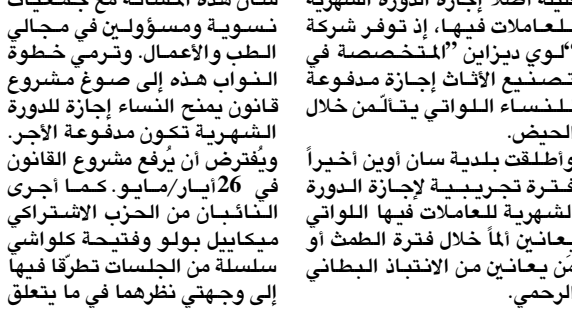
شأن هذه المسألة مع جمعيات نسوية ومسؤولين في مجالي الطب والأعمال. وترمي خطوة النواب هذه إلى صوغ مشروع قانون يمنح النساء إجازة للدورة الشهرية تكون مدفوعة الأجر. ويُفترض أن يُرفع مشروع القانون في 26 أيار/مايو. كما أجرى النائبان من الحزب الاشتراكي ميكايل بولو وفتيحة كلواشي سلسلة من الجلسات تطرّقا فيها إلى وجهتي نظرهما في ما يتعلق

فعلية أصلا إجازة الدورة الشهرية للعاملات فيها، إذ توفر شركة "لوي ديزاين" المتخصصة في تصنيع الأثاث إجازة مدفوعة للنساء اللواتي يتألّمن خلال الحيض.
وأطلقت بلدية سان أوين أخيراً فترة تجريبية لإجازة الدورة الشهرية للعاملات فيها اللواتي يعانين ألماً خلال فترة الطمث أو من يعانين من الانتباذ البطاني الرحمي.